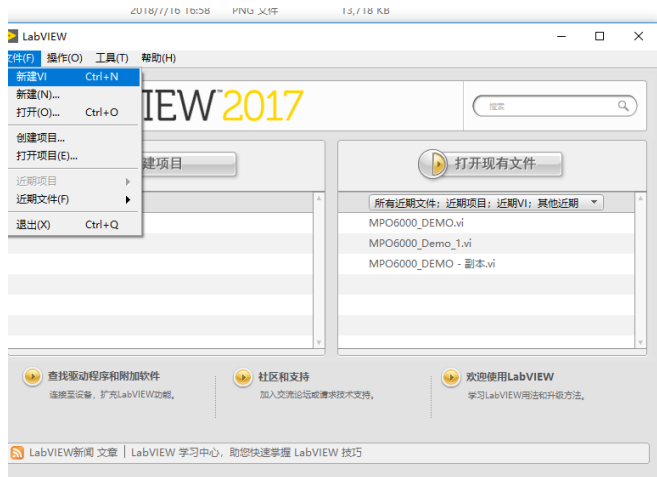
2018/7/16 16:58 PNG 文件 13,718 KB

LabVIEW

文件(F) 操作(O) 工具(T) 帮助(H)

新建VI Ctrl+N
新建(N)...
打开(O)... Ctrl+O
创建项目...
打开项目(E)...
近期项目
近期文件(F)
退出(X) Ctrl+Q

IEW 2017

搜索

建项目

打开现有文件

所有近期文件；近期项目；近期VI；其他近期

MPO6000_DEMO.vi
MPO6000_Demo_1.vi
MPO6000_DEMO - 副本.vi

查找驱动程序和附加软件
连接至设备，扩充LabVIEW功能。

社区和支持
加入交流论坛或请求技术支持。

欢迎使用LabVIEW
学习LabVIEW用法和升级方法。

LabVIEW新闻 文章 | LabVIEW 学习中心，助您快速掌握 LabVIEW 技巧